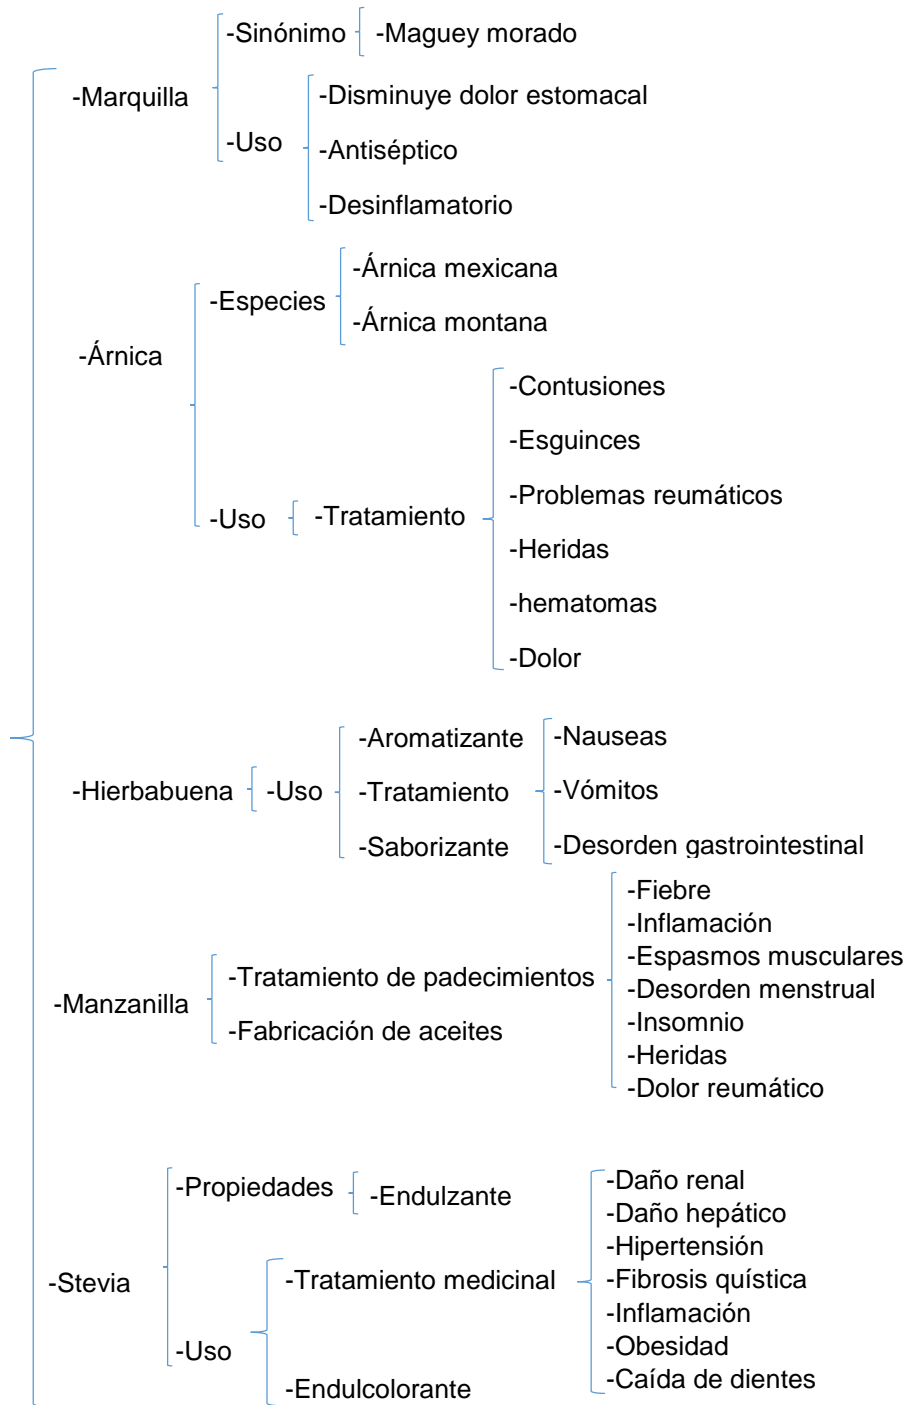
-Marquilla
-Sinónimo
-Maguey morado
-Uso
-Disminuye dolor estomacal
-Antiséptico
-Desinflamatorio

-Árnica
-Especies
-Árnica mexicana
-Árnica montana
-Uso
-Tratamiento
-Contusiones
-Esguinces
-Problemas reumáticos
-Heridas
-hematomas
-Dolor

-Hierbabuena
-Uso
-Aromatizante
-Tratamiento
-Saborizante
-Nauseas
-Vómitos
-Desorden gastrointestinal

-Manzanilla
-Tratamiento de padecimientos
-Fabricación de aceites
-Fiebre
-Inflamación
-Espasmos musculares
-Desorden menstrual
-Insomnio
-Heridas
-Dolor reumático

-Stevia
-Propiedades
-Endulzante
-Uso
-Tratamiento medicinal
-Endulcolorante
-Daño renal
-Daño hepático
-Hipertensión
-Fibrosis quística
-Inflamación
-Obesidad
-Caída de dientes